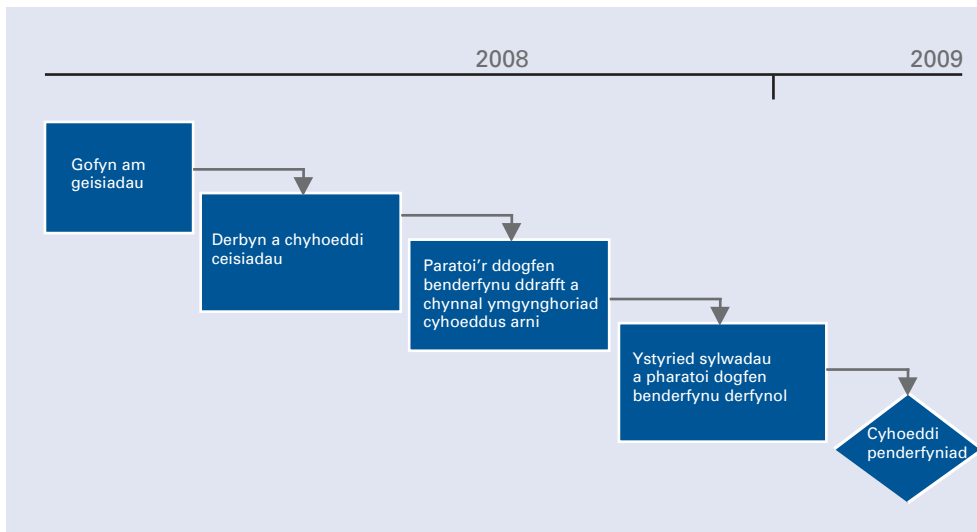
2008

2009

Gofyn am geisiadau

Derbyn a chyhoeddi ceisiadau

Paratoi'r ddogfen benderfynu ddrafft a chynnal ymgynghoriad cyhoeddus arni

Ystyried sylwadau a pharatoi dogfen benderfynu derfynol

Cyhoeddi penderfyniad